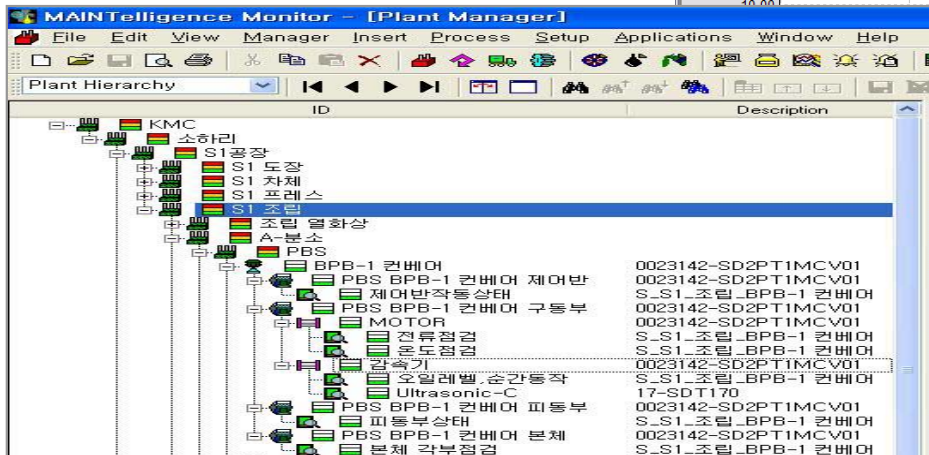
MAINTelligence Monitor - [Plant Manager]

File Edit View Manager Insert Process Setup Applications Window Help

Plant Hierarchy

| ID | Description |
|---|---|
| KMC | |
| 소하리 | |
| S1공장 | |
| S1 도장 | |
| S1 차체 | |
| S1 프레스 | |
| S1 조립 | |
| 조립 열화상 | |
| A-분소 | |
| PBS | |
| BPB-1 컨베어 | 0023142-SD2PT1MCV01 |
| PBS BPB-1 컨베어 제어반 | 0023142-SD2PT1MCV01 |
| 제어반작동상태 | S_S1_조립_BPB-1 컨베어 |
| PBS BPB-1 컨베어 구동부 | 0023142-SD2PT1MCV01 |
| MOTOR | 0023142-SD2PT1MCV01 |
| 전류점검 | S_S1_조립_BPB-1 컨베어 |
| 온도점검 | S_S1_조립_BPB-1 컨베어 |
| 감속기 | 0023142-SD2PT1MCV01 |
| 오일레벨,순간동작 | S_S1_조립_BPB-1 컨베어 |
| Ultrasonic-C | 17-SDT170 |
| PBS BPB-1 컨베어 피동부 | 0023142-SD2PT1MCV01 |
| 피동부상태 | S_S1_조립_BPB-1 컨베어 |
| PBS BPB-1 컨베어 본체 | 0023142-SD2PT1MCV01 |
| 본체 각부점검 | S_S1_조립_BPB-1 컨베어 |